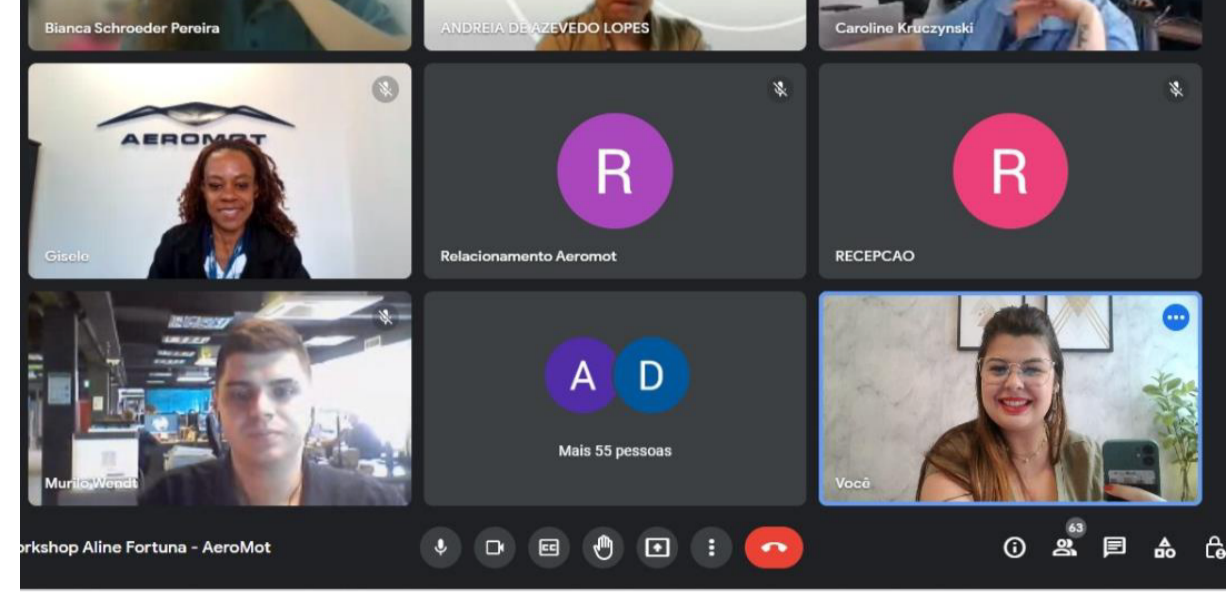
Bianca Schroeder Pereira

ANDREIA DE AZEVEDO LOPES

Caroline Kruczynski

AEROMOT

Gisele

R

Relacionamento Aeromot

R

RECEPCAO

Murilo Wendt

A D

Mais 55 pessoas

Você

rkshop Aline Fortuna - AeroMot

63